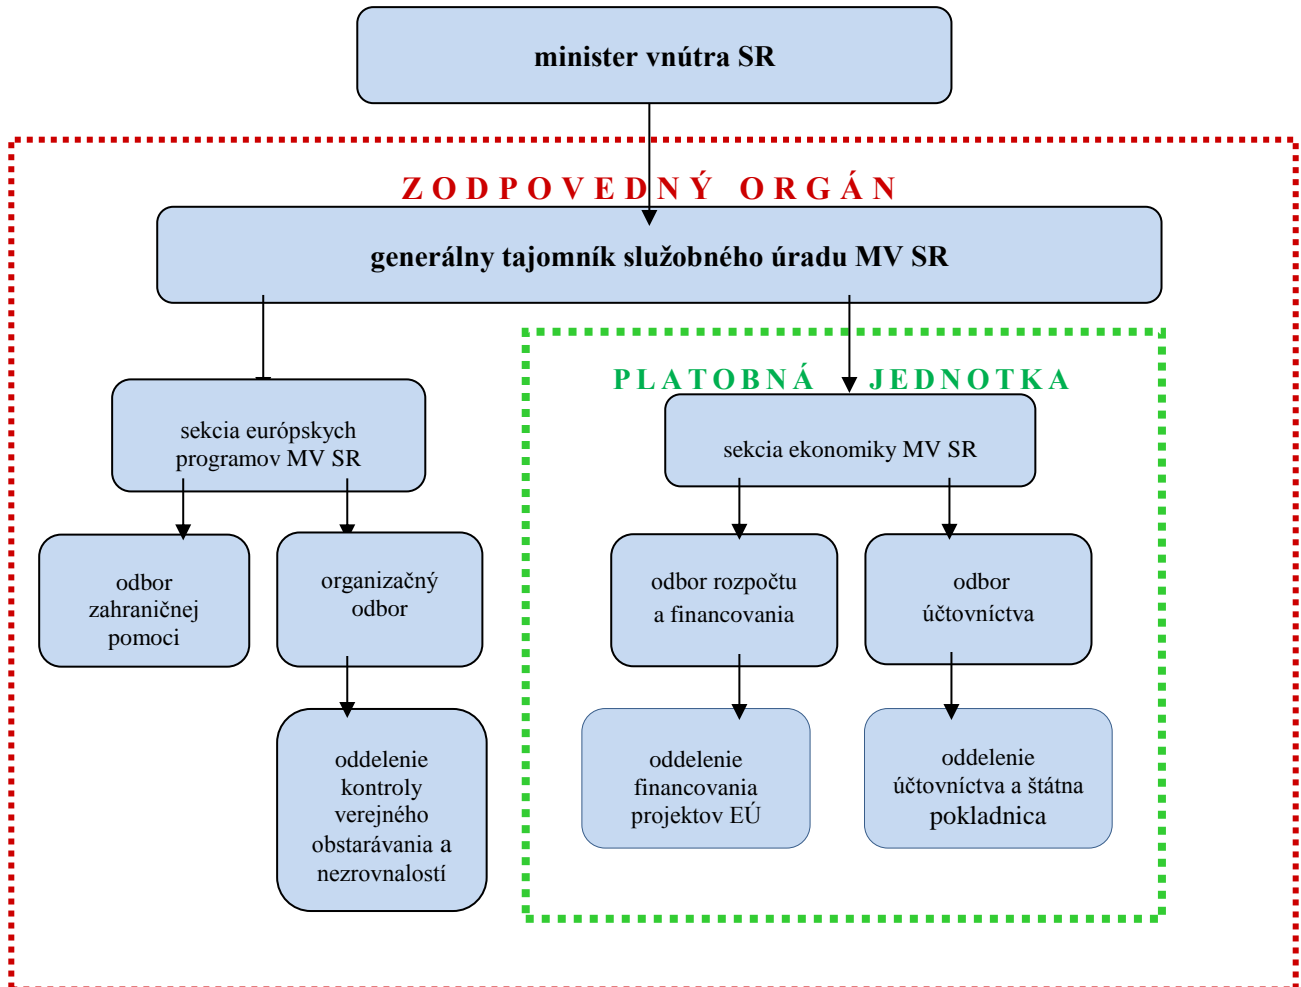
minister vnútra SR

ZODPOVEDNÝ ORGÁN

generálny tajomník služobného úradu MV SR

sekcia európskych programov MV SR

odbor zahraničnej pomoci

organizačný odbor

oddelenie kontroly verejného obstarávania a nezrovnalostí

PLATOBNÁ JEDNOTKA

sekcia ekonomiky MV SR

odbor rozpočtu a financovania

odbor účtovníctva

oddelenie financovania projektov EÚ

oddelenie účtovníctva a štátna pokladnica